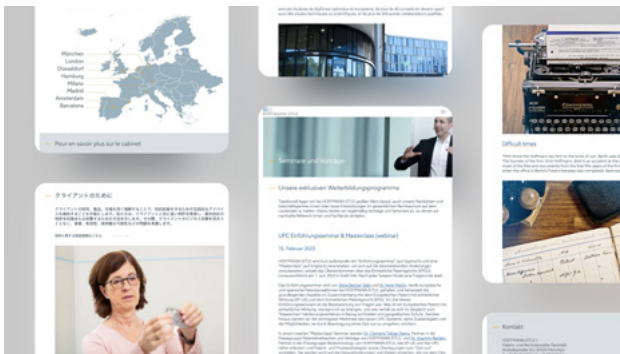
München
London
Düsseldorf
Hamburg
Milano
Madrid
Amsterdam
Barcelona

Pour en savoir plus sur le cabinet

クライアントのために

Seminare und Vorträge

Unsere exklusiven Weiterbildungsprogramme

UPC Einführungsseminar & Masterclass (webinar)

15. Februar 2023

Difficult times

Kontakt